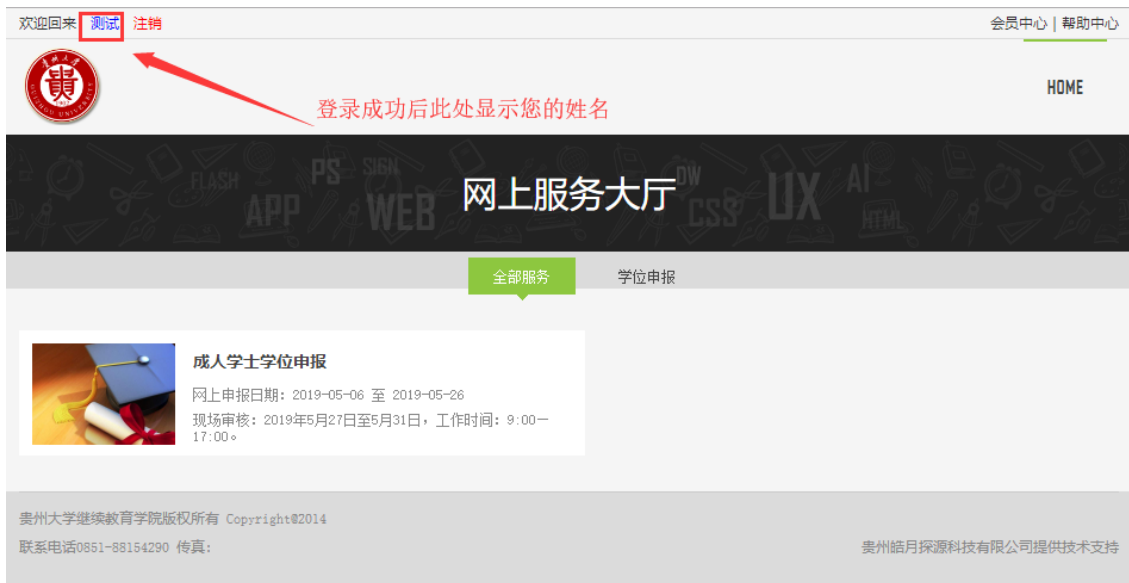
欢迎回来 测试 注销

会员中心 | 帮助中心

HOME

登录成功后此处显示您的姓名

FLASH PS SIGN APP WEB DW CSS UX AI HTML

网上服务大厅

全部服务 学位申报

成人学士学位申报

网上申报日期：2019-05-06 至 2019-05-26

现场审核：2019年5月27日至5月31日，工作时间：9:00一17:00。

贵州大学继续教育学院版权所有 Copyright@2014

联系电话0851-88154290 传真:

贵州皓月探源科技有限公司提供技术支持